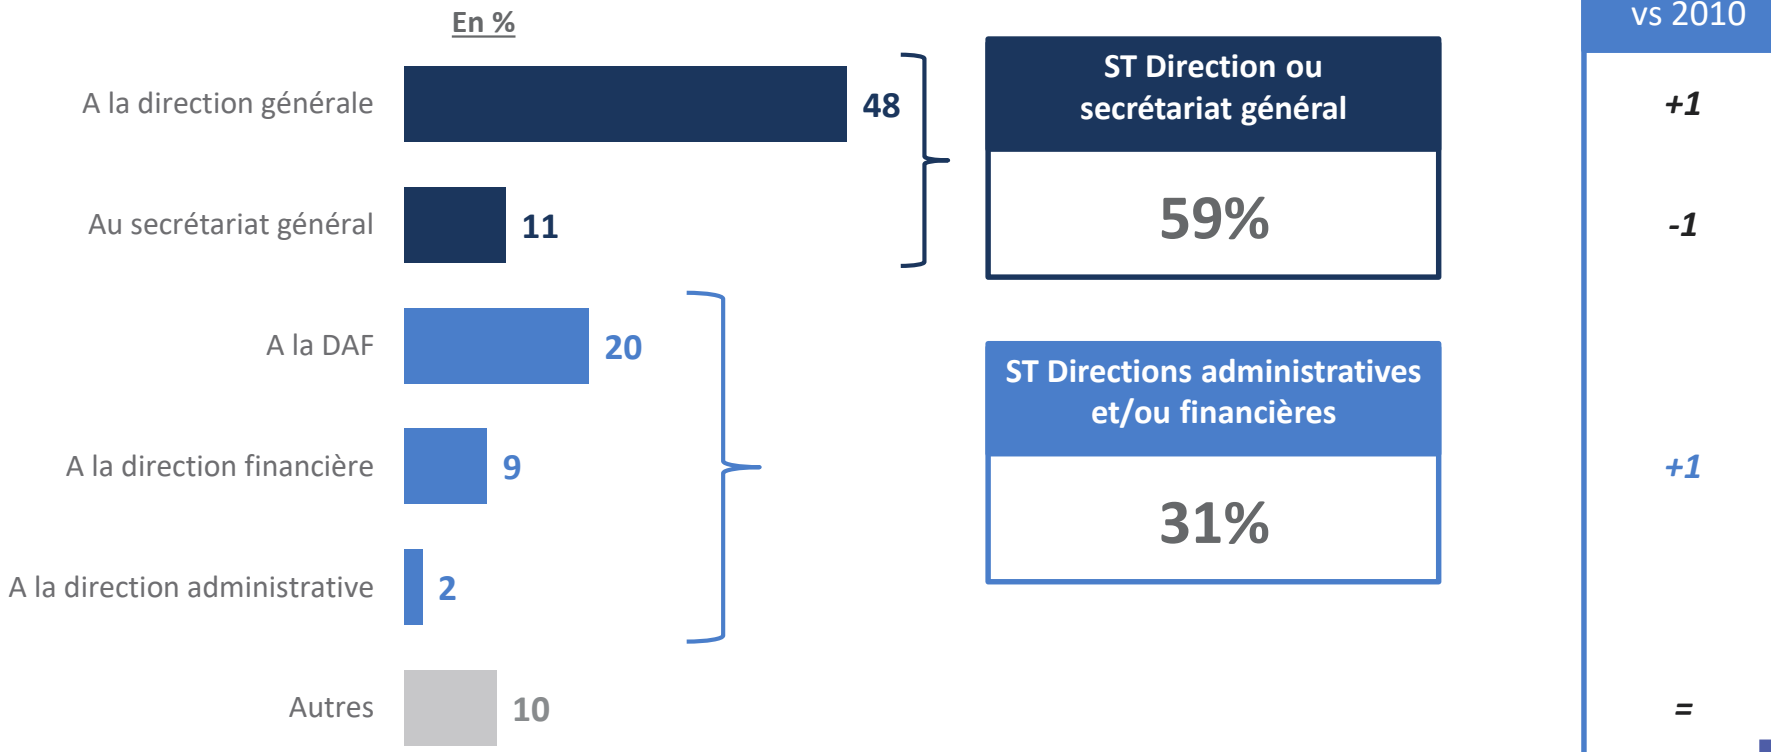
En %

vs 2010

A la direction générale 48

+1

Au secrétariat général 11

-1

ST Direction ou secrétariat général

59%

A la DAF 20

A la direction financière 9

+1

A la direction administrative 2

ST Directions administratives et/ou financières

31%

Autres 10

=